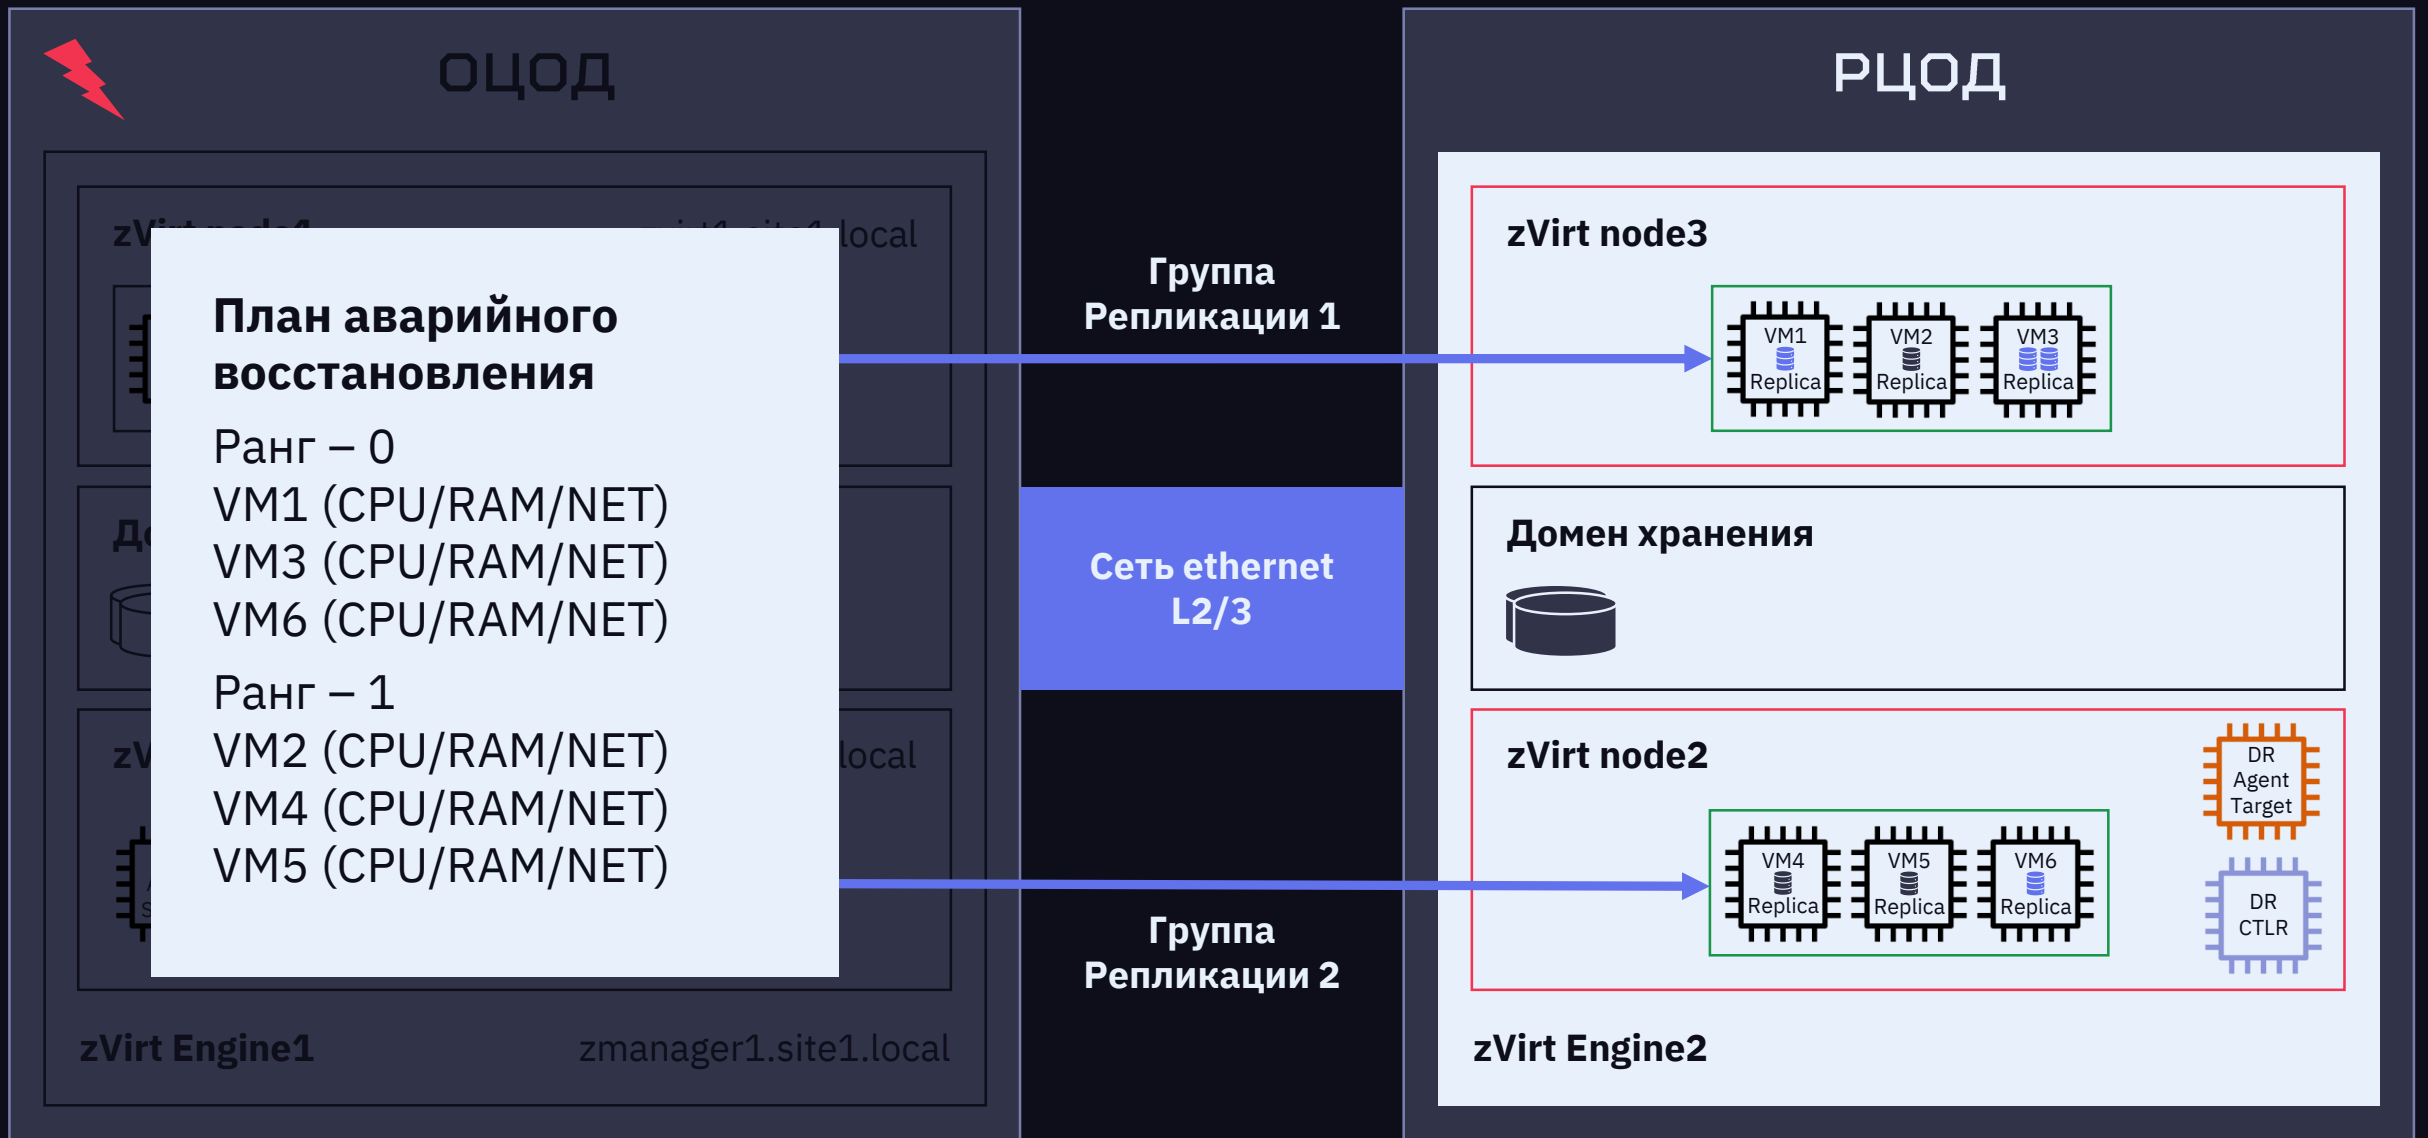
ОЦОД

zVirt node1 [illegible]local

Д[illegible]

zV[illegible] local

План аварийного восстановления

Ранг – 0
VM1 (CPU/RAM/NET)
VM3 (CPU/RAM/NET)
VM6 (CPU/RAM/NET)

Ранг – 1
VM2 (CPU/RAM/NET)
VM4 (CPU/RAM/NET)
VM5 (CPU/RAM/NET)

zVirt Engine1 zmanager1.site1.local

Группа Репликации 1

Сеть ethernet L2/3

Группа Репликации 2

РЦОД

zVirt node3

VM1 Replica
VM2 Replica
VM3 Replica

Домен хранения

zVirt node2

DR Agent Target

VM4 Replica
VM5 Replica
VM6 Replica

DR CTLR

zVirt Engine2